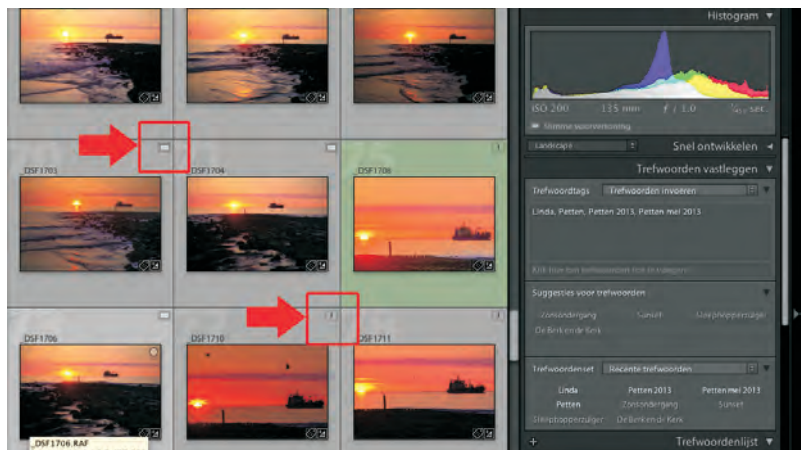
Histogram

ISO 200 135 mm f / 1.0 1/60 sec

Slimme voorvertoning

Landscape

Snel ontwikkelen

Trefwoorden vastleggen

Trefwoordtags

Trefwoorden invoeren

Linda, Petten, Petten 2013, Petten mei 2013

Klik hier om trefwoorden toe te voegen

Suggesties voor trefwoorden

Zonsondergang

Sunset

Steigerpijpenzuiger

De Berken de Kerk

Trefwoordenset

Recente trefwoorden

Linda

Petten 2013

Petten mei 2013

Petten

Zonsondergang

Sunset

Steigerpijpenzuiger

De Berken de Kerk

Trefwoordenlijst

DSF1703

DSF1704

DSF1706

DSF1706

DSF1710

DSF1711

DSF1706.RAF